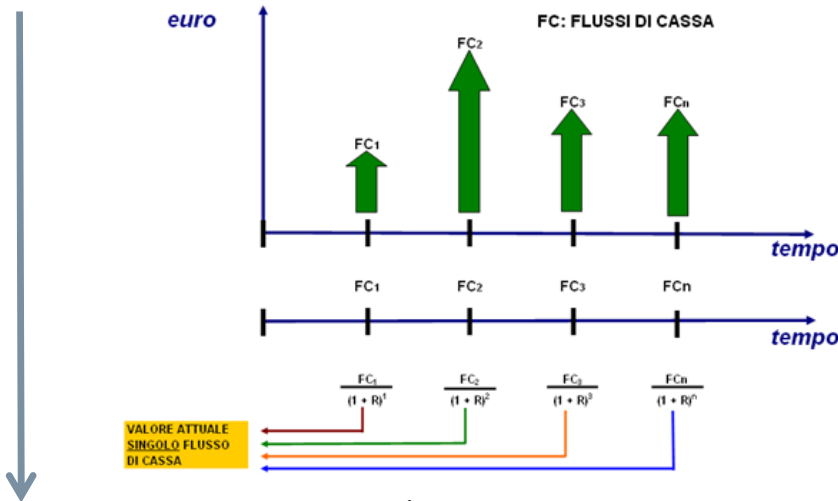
euro

FC: FLUSSI DI CASSA

FC$_2$

FC$_3$

FC$_n$

FC$_1$

tempo

FC$_1$ FC$_2$ FC$_3$ FCn

tempo

$\frac{FC_1}{(1+R)^1}$ $\frac{FC_2}{(1+R)^2}$ $\frac{FC_3}{(1+R)^3}$ $\frac{FCn}{(1+R)^n}$

VALORE ATTUALE SINGOLO FLUSSO DI CASSA